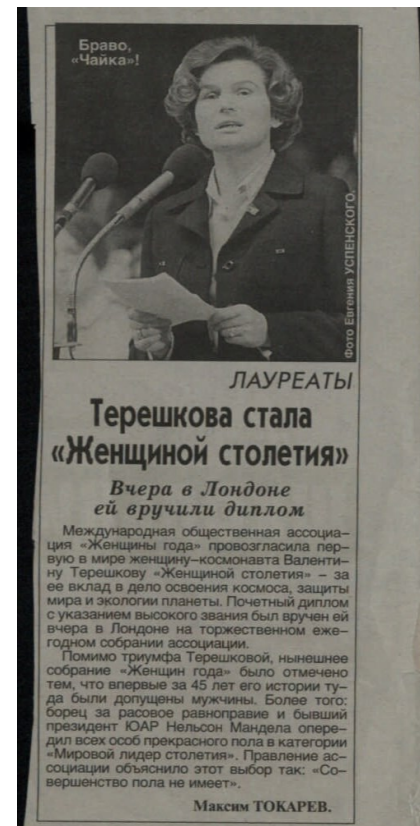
Браво, «Чайка»!

Фото Евгения УСПЕНСКОГО

ЛАУРЕАТЫ

Терешкова стала «Женщиной столетия»

Вчера в Лондоне ей вручили диплом

Международная общественная ассоциация «Женщины года» провозгласила первую в мире женщину-космонавта Валентину Терешкову «Женщиной столетия» – за ее вклад в дело освоения космоса, защиты мира и экологии планеты. Почетный диплом с указанием высокого звания был вручен ей вчера в Лондоне на торжественном ежегодном собрании ассоциации.

Помимо триумфа Терешковой, нынешнее собрание «Женщин года» было отмечено тем, что впервые за 45 лет его истории туда были допущены мужчины. Более того: борец за расовое равноправие и бывший президент ЮАР Нельсон Мандела опередил всех особ прекрасного пола в категории «Мировой лидер столетия». Правление ассоциации объяснило этот выбор так: «Совершенство пола не имеет».

Максим ТОКАРЕВ.